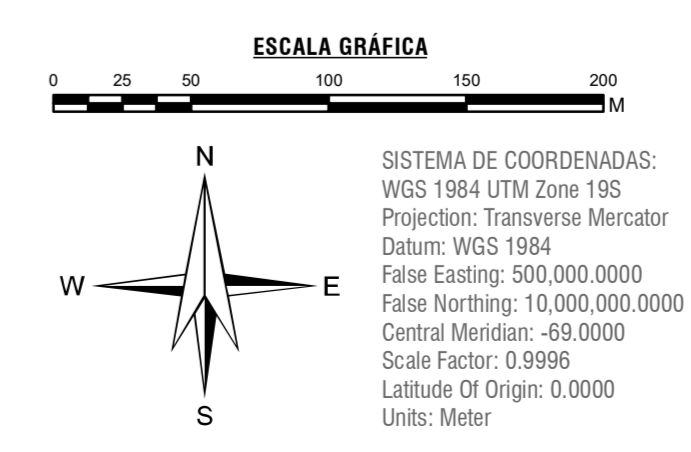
ESCALA GRÁFICA

0 25 50 100 150 200
M

N
W E
S

SISTEMA DE COORDENADAS:
WGS 1984 UTM Zone 19S
Projection: Transverse Mercator
Datum: WGS 1984
False Easting: 500,000.0000
False Northing: 10,000,000.0000
Central Meridian: -69.0000
Scale Factor: 0.9996
Latitude Of Origin: 0.0000
Units: Meter